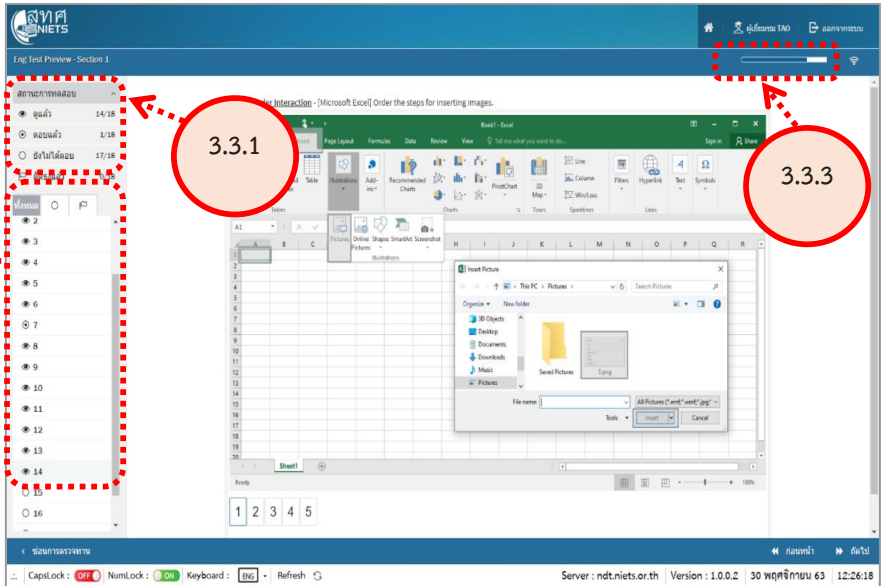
สทศ NIETS

ผู้เยี่ยมชม TAO | ออกจากระบบ

Eng Test Preview - Section 1

สถานะการทดสอบ
ดูแล้ว 14/18
ตอบแล้ว 1/18
ยังไม่ได้ตอบ 17/18

ทั้งหมด

2
3
4
5
6
7
8
9
10
11
12
13
14
15
16

3.3.1

3.3.3

der Interaction - [Microsoft Excel] Order the steps for inserting images.

Book1 - Excel

Page Layout Formulas Data Review View Tell me what you want to do... Sign in Share

Table Illustrations Add-ins Recommended Charts PivotChart 3D Map Line Column Win/Loss Filters Hyperlink Text Symbols

Tables Charts Tours Sparklines Links

A1

Pictures Online Pictures Shapes SmartArt Screenshot

Illustrations

Insert Picture

This PC > Pictures

Search Pictures

Organize New folder

3D Objects
Desktop
Documents
Downloads
Music
Pictures

Saved Pictures

1.png

File name:

All Pictures (*.emf;*.wmf;*.jpg;

Tools

Insert

Cancel

Sheet1

Ready

100%

1 2 3 4 5

ซ่อนการตรวจทาน

ก่อนหน้า ถัดไป

CapsLock : OFF NumLock : ON Keyboard : ENG Refresh

Server : ndt.niets.or.th | Version : 1.0.0.2 | 30 พฤศจิกายน 63 | 12:26:18